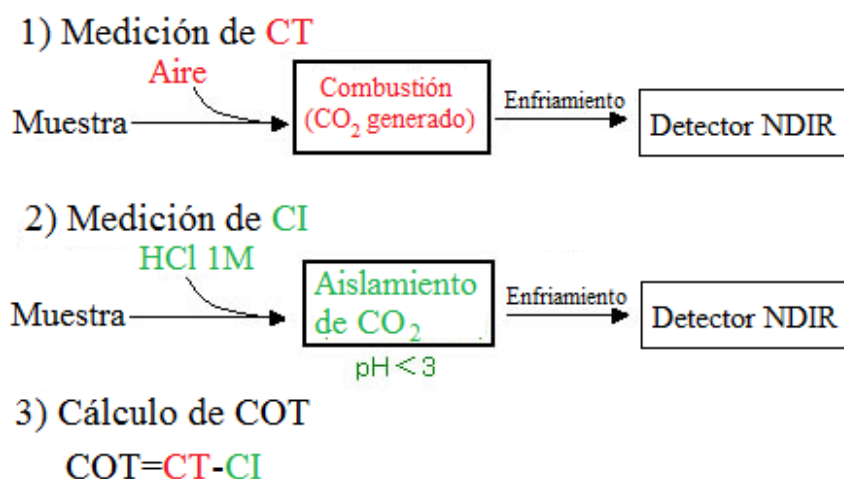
1) Medición de CT

Aire

Muestra

Combustión ($CO_2$ generado)

Enfriamiento

Detector NDIR

2) Medición de CI

HCl 1M

Muestra

Aislamiento de $CO_2$

pH$<$3

Enfriamiento

Detector NDIR

3) Cálculo de COT

COT=CT-CI